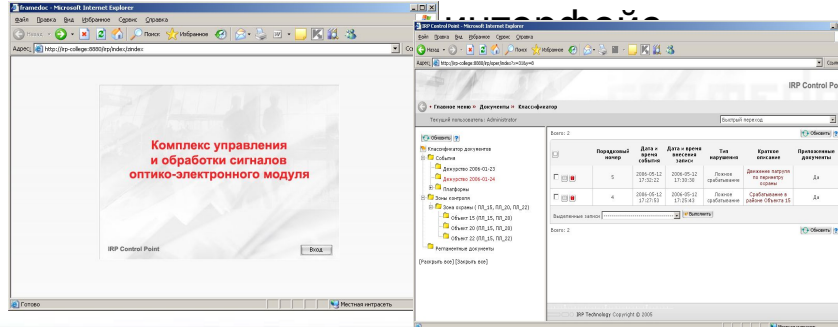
framedoc - Microsoft Internet Explorer

Файл Правка Вид Избранное Сервис Справка

Назад Поиск Избранное

Адрес: http://irp-college:8880/irp/index/;index

Комплекс управления и обработки сигналов оптико-электронного модуля

IRP Control Point

Вход

Готово

Местная интрасеть

интерфейс

IRP Control Point - Microsoft Internet Explorer

Файл Правка Вид Избранное Сервис Справка

Назад Поиск Избранное

Адрес: http://irp-college:8880/irp/oper/index?r=0&y=0

IRP Control Point

Главное меню » Документы » Классификатор

Текущий пользователь: Administrator

Быстрый переход

Обновить

Классификатор документов

События

Дежурство 2006-01-23

Дежурство 2006-01-24

Платформы

Зоны контроля

Зона охраны (ПЛ_15, ПЛ_20, ПЛ_22)

Объект 15 (ПЛ_15, ПЛ_20)

Объект 20 (ПЛ_15, ПЛ_20)

Объект 22 (ПЛ_15, ПЛ_22)

Регламентные документы

[Раскрыть все] [Закрыть все]

Всего: 2

Обновить

| | Порядковый номер | Дата и время события | Дата и время внесения записи | Тип нарушения | Краткое описание | Прилагаемые документы |
|---|---|---|---|---|---|---|
| | 5 | 2006-05-12 17:32:22 | 2006-05-12 17:39:36 | Ложное срабатывание | Движение патруля по периметру охраны | Да |
| | 4 | 2006-05-12 17:27:53 | 2006-05-12 17:29:43 | Ложное срабатывание | Срабатывание в районе Объекта 15 | Да |

Выделенные записи: Выполнить

Всего: 2

Обновить

IRP Technology Copyright © 2005